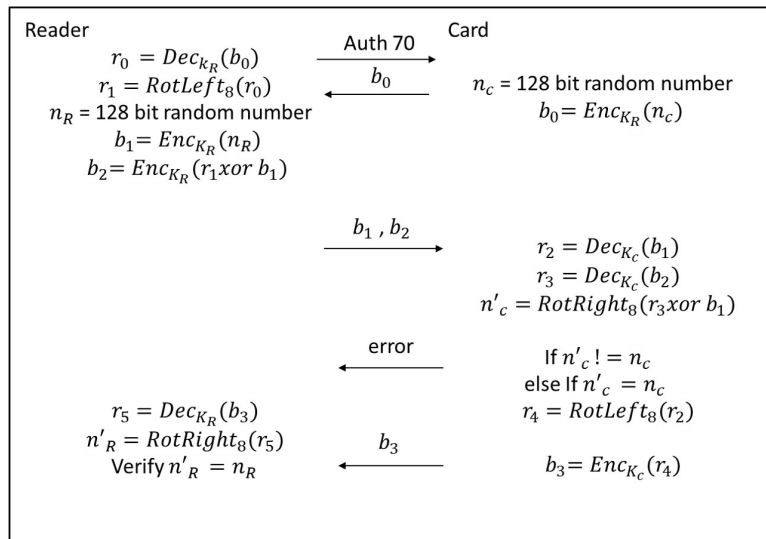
Reader

$r_0 = Dec_{k_R}(b_0)$
$r_1 = RotLeft_8(r_0)$
$n_R$ = 128 bit random number
$b_1 = Enc_{K_R}(n_R)$
$b_2 = Enc_{K_R}(r_1 xor\ b_1)$

Auth 70

$b_0$

Card

$n_c$ = 128 bit random number
$b_0 = Enc_{K_R}(n_c)$

$b_1$ , $b_2$

$r_2 = Dec_{K_c}(b_1)$
$r_3 = Dec_{K_c}(b_2)$
$n'_c = RotRight_8(r_3 xor\ b_1)$

error

If $n'_c\ != n_c$
else If $n'_c = n_c$
$r_4 = RotLeft_8(r_2)$

$r_5 = Dec_{K_R}(b_3)$
$n'_R = RotRight_8(r_5)$
Verify $n'_R = n_R$

$b_3$

$b_3 = Enc_{K_c}(r_4)$